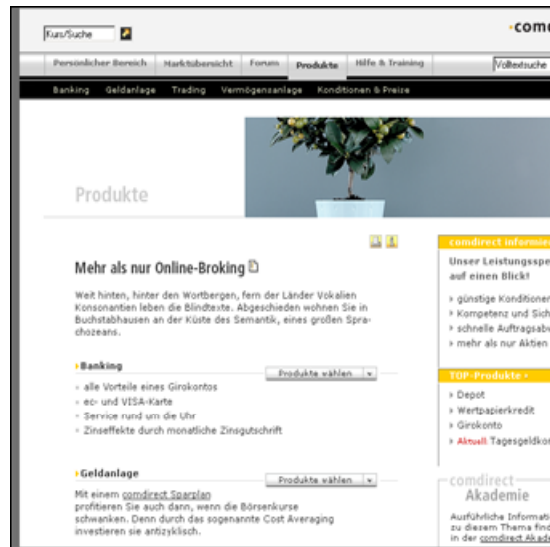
Kurs/Suche

·come

Persönlicher Bereich | Marktübersicht | Forum | Produkte | Hilfe & Training

Volltextsuche

Banking | Geldanlage | Trading | Vermögensanlage | Konditionen & Preise

Produkte

Mehr als nur Online-Broking

Weit hinten, hinter den Wortbergen, fern der Länder Vokalien Konsonantien leben die Blindtexte. Abgeschieden wohnen Sie in Buchstabhausen an der Küste des Semantik, eines großen Sprachozeans.

›Banking

Produkte wählen

- alle Vorteile eines Girokontos
- ec- und VISA-Karte
- Service rund um die Uhr
- Zinseffekte durch monatliche Zinsgutschrift

›Geldanlage

Produkte wählen

Mit einem comdirect Sparplan profitieren Sie auch dann, wenn die Börsenkurse schwanken. Denn durch das sogenannte Cost Averaging investieren sie antizyklisch.

comdirect informie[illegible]

Unser Leistungsspe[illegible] auf einen Blick!

› günstige Konditione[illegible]
› Kompetenz und Sich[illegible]
› schnelle Auftragsab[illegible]
› mehr als nur Aktien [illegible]

TOP-Produkte ·

› Depot
› Wertpapierkredit
› Girokonto
› Aktuell Tagesgeldko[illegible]

comdirect Akademie

Ausführliche Informati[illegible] zu diesem Thema fin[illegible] in der comdirect Akad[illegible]